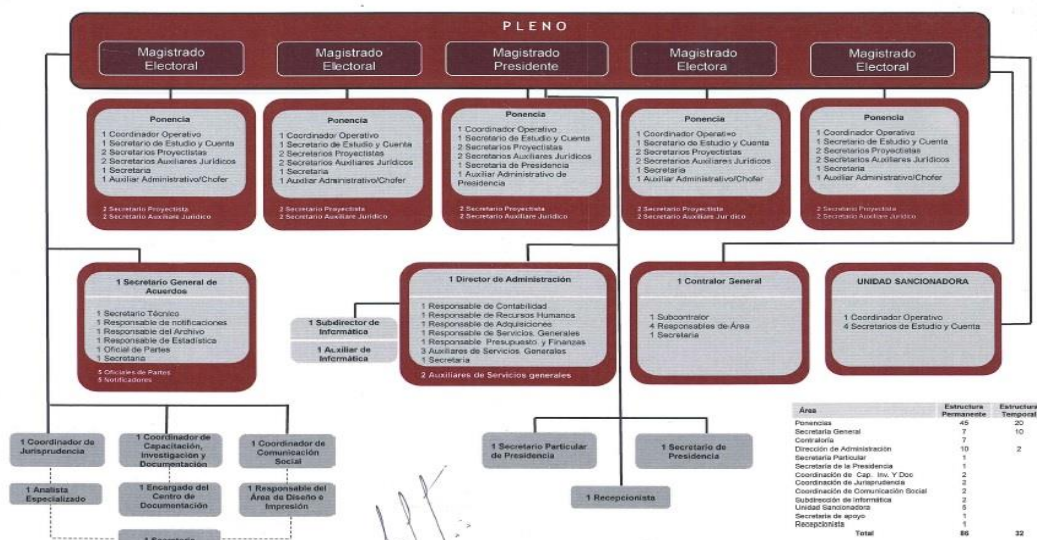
PLENO

Magistrado Electoral

Magistrado Electoral

Magistrado Presidente

Magistrado Electora

Magistrado Electoral

Ponencia

1 Coordinador Operativo
1 Secretario de Estudio y Cuenta
2 Secretarios Proyectistas
2 Secretarios Auxiliares Jurídicos
1 Secretaria
1 Auxiliar Administrativo/Chofer

2 Secretario Proyectista
2 Secretario Auxiliare Jurídico

Ponencia

1 Coordinador Operativo
1 Secretario de Estudio y Cuenta
2 Secretarios Proyectistas
2 Secretarios Auxiliares Jurídicos
1 Secretaria
1 Auxiliar Administrativo/Chofer

2 Secretario Proyectista
2 Secretario Auxiliare Jurídico

Ponencia

1 Coordinador Operativo
1 Secretario de Estudio y Cuenta
2 Secretarios Proyectistas
2 Secretarios Auxiliares Jurídicos
1 Secretaria de Presidencia
1 Auxiliar Administrativo de Presidencia

2 Secretario Proyectista
2 Secretario Auxiliare Jurídico

Ponencia

1 Coordinador Operativo
1 Secretario de Estudio y Cuenta
2 Secretarios Proyectistas
2 Secretarios Auxiliares Jurídicos
1 Secretaria
1 Auxiliar Administrativo/Chofer

2 Secretario Proyectista
2 Secretario Auxiliare Jurídico

Ponencia

1 Coordinador Operativo
1 Secretario de Estudio y Cuenta
2 Secretarios Proyectistas
2 Secretarios Auxiliares Jurídicos
1 Secretaria
1 Auxiliar Administrativo/Chofer

2 Secretario Proyectista
2 Secretario Auxiliare Jurídico

1 Secretario General de Acuerdos

1 Secretario Técnico
1 Responsable de notificaciones
1 Responsable del Archivo
1 Responsable de Estadística
1 Oficial de Partes
1 Secretaria

5 Oficiales de Partes
5 Notificadores

1 Subdirector de Informática

1 Auxiliar de Informática

1 Director de Administración

1 Responsable de Contabilidad
1 Responsable de Recursos Humanos
1 Responsable de Adquisiciones
1 Responsable de Servicios Generales
1 Responsable Presupuesto y Finanzas
3 Auxiliares de Servicios Generales
1 Secretaria

2 Auxiliares de Servicios generales

1 Contralor General

1 Subcontralor
4 Responsables de Área
1 Secretaria

UNIDAD SANCIONADORA

1 Coordinador Operativo
4 Secretarios de Estudio y Cuenta

1 Coordinador de Jurisprudencia

1 Analista Especializado

1 Coordinador de Capacitación, Investigación y Documentación

1 Encargado del Centro de Documentación

1 Secretario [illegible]

1 Coordinador de Comunicación Social

1 Responsable del Área de Diseño e Impresión

1 Secretario Particular de Presidencia

1 Secretario de Presidencia

1 Recepcionista

| Área | Estructura Permanente | Estructura Temporal |
|---|---|---|
| Ponencias | 45 | 20 |
| Secretaría General | 7 | 10 |
| Contraloría | 7 | |
| Dirección de Administración | 10 | 2 |
| Secretaría Particular | 1 | |
| Secretaría de la Presidencia | 1 | |
| Coordinación de Cap. Inv. Y Doc | 2 | |
| Coordinación de Jurisprudencia | 2 | |
| Coordinación de Comunicación Social | 2 | |
| Subdirección de Informática | 2 | |
| Unidad Sancionadora | 5 | |
| Secretaria de apoyo | 1 | |
| Recepcionista | 1 | |
| Total | 86 | 32 |